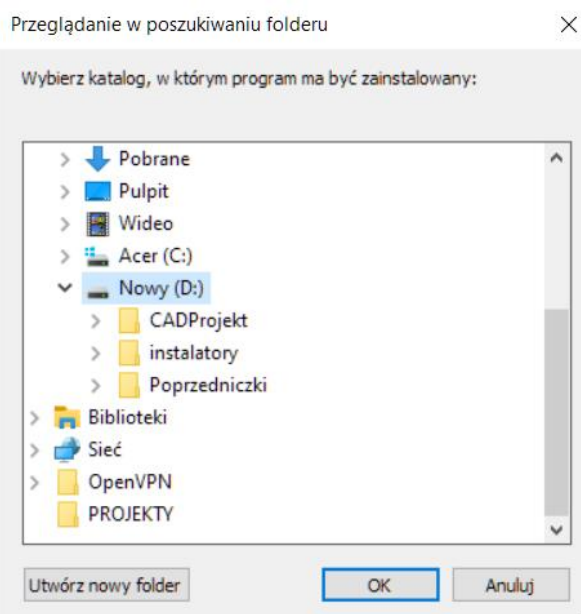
Przeglądanie w poszukiwaniu folderu

Wybierz katalog, w którym program ma być zainstalowany:

Pobrane
Pulpit
Wideo
Acer (C:)
Nowy (D:)
CADProjekt
instalatory
Poprzedniczki
Biblioteki
Sieć
OpenVPN
PROJEKTY

Utwórz nowy folder
OK
Anuluj